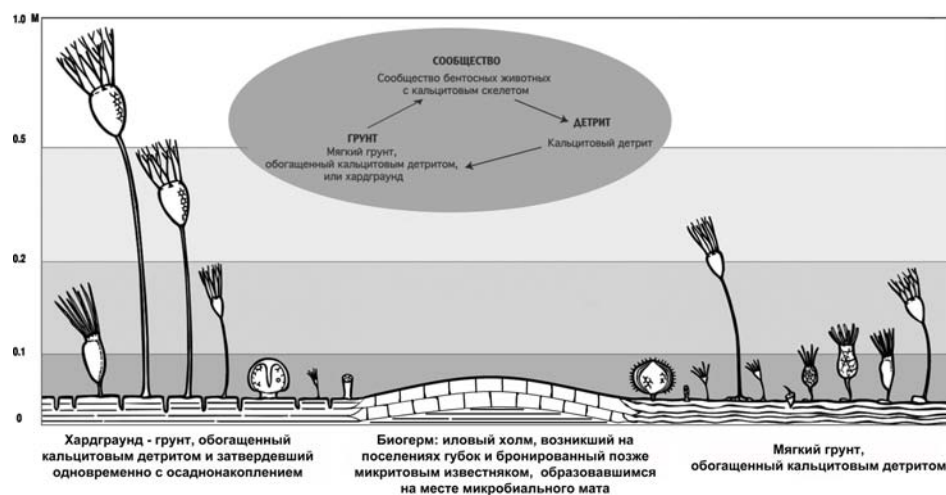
1.0 м

0.5

0.2

0.1

0

СООБЩЕСТВО
Сообщество бентосных животных с кальцитовым скелетом

ДЕТРИТ
Кальцитовый детрит

ГРУНТ
Мягкий грунт, обогащенный кальцитовым детритом, или хардграунд

Хардграунд - грунт, обогащенный кальцитовым детритом и затвердевший одновременно с осадконакоплением

Биогерм: иловый холм, возникший на поселениях губок и бронированный позже микритовым известняком, образовавшимся на месте микробиального мата

Мягкий грунт, обогащенный кальцитовым детритом